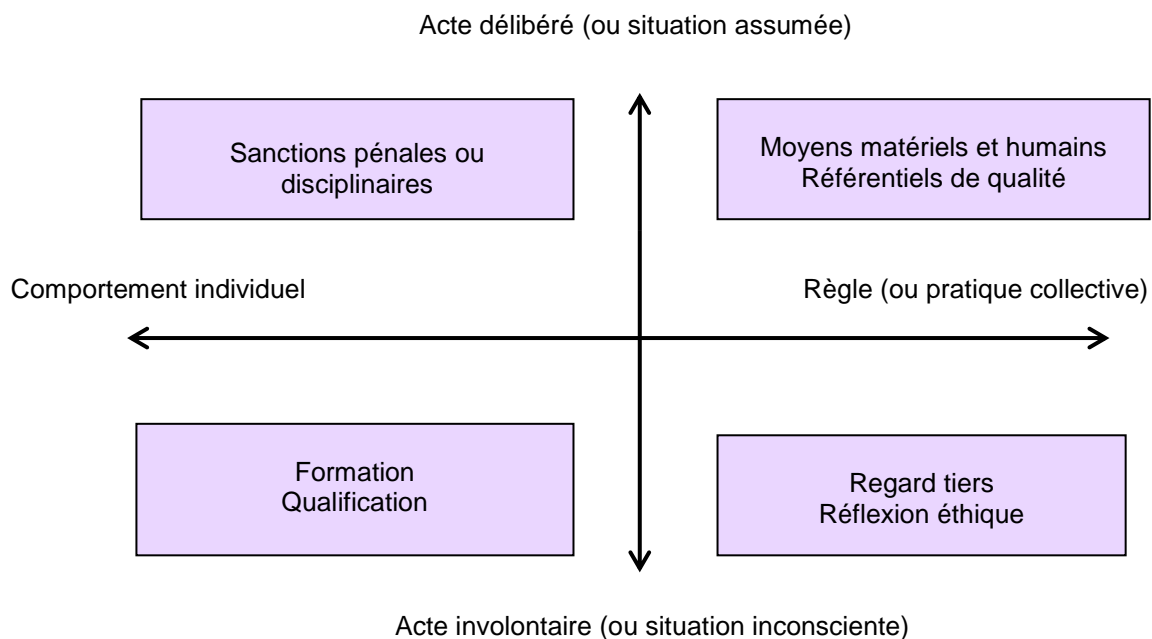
Acte délibéré (ou situation assumée)

Sanctions pénales ou disciplinaires

Moyens matériels et humains
Référentiels de qualité

Comportement individuel

Règle (ou pratique collective)

Formation
Qualification

Regard tiers
Réflexion éthique

Acte involontaire (ou situation inconsciente)